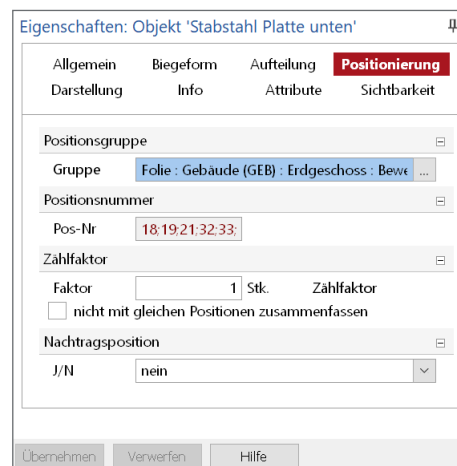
Eigenschaften: Objekt 'Stabstahl Platte unten'

Allgemein Biegeform Aufteilung Positionierung
Darstellung Info Attribute Sichtbarkeit

Positionsgruppe
Gruppe Folie : Gebäude (GEB) : Erdgeschoss : Bewe ...

Positionsnummer
Pos-Nr 18;19;21;32;33;

Zählfaktor
Faktor 1 Stk. Zählfaktor
nicht mit gleichen Positionen zusammenfassen

Nachtragsposition
J/N nein

Übernehmen Verwerfen Hilfe